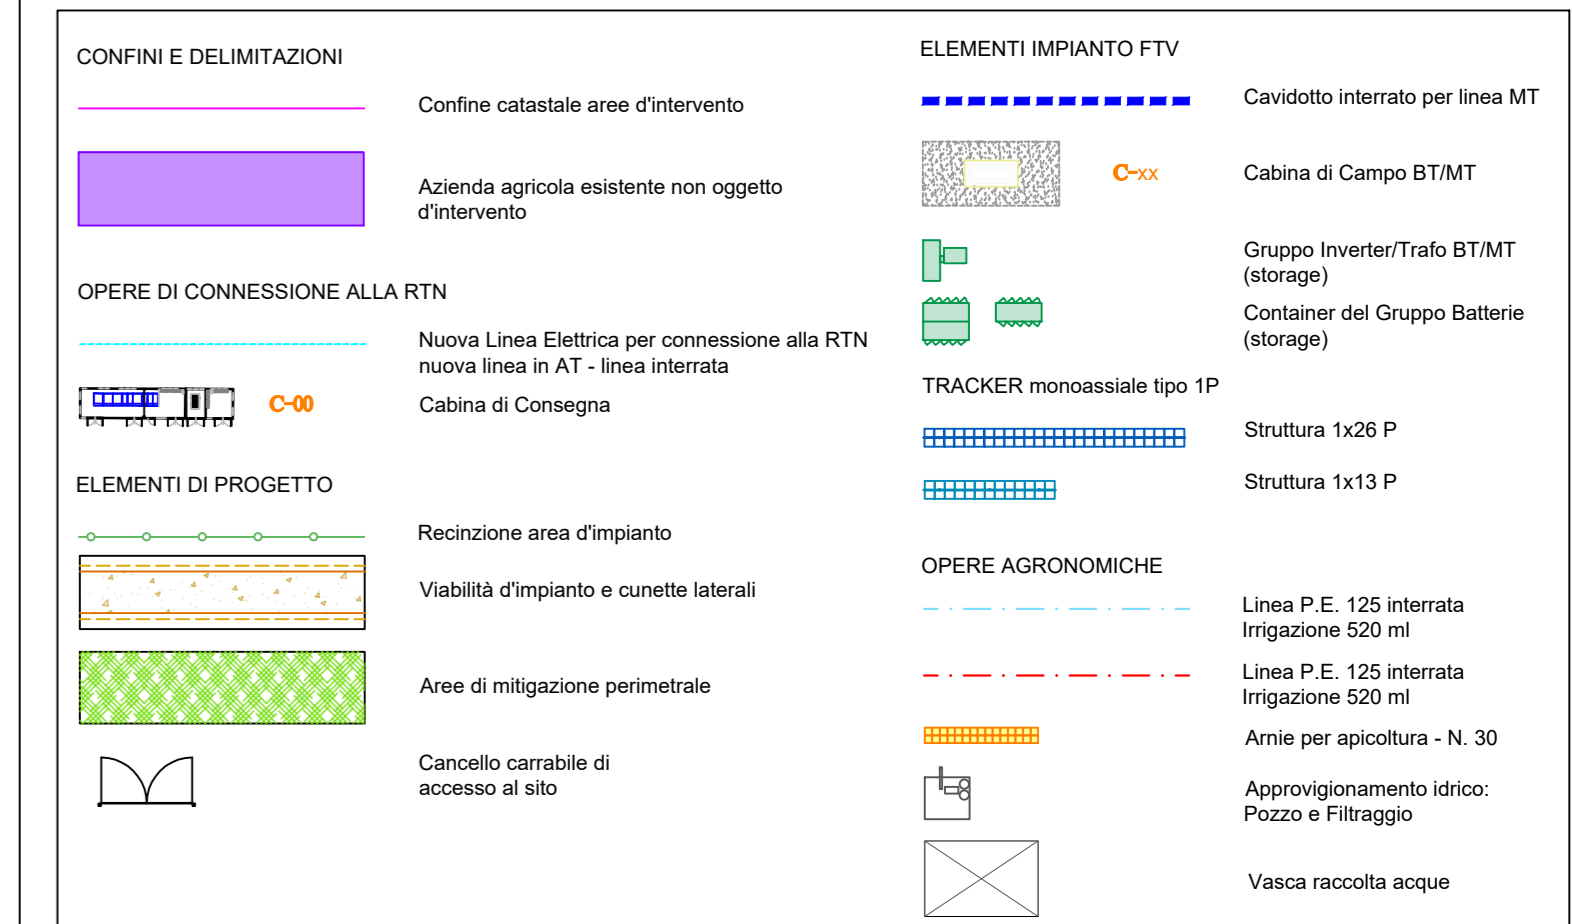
CONFINI E DELIMITAZIONI

Confine catastale aree d'intervento

Azienda agricola esistente non oggetto d'intervento

OPERE DI CONNESSIONE ALLA RTN

Nuova Linea Elettrica per connessione alla RTN nuova linea in AT - linea interrata

C-00

Cabina di Consegna

ELEMENTI DI PROGETTO

Recinzione area d'impianto

Viabilità d'impianto e cunette laterali

Aree di mitigazione perimetrale

Cancello carrabile di accesso al sito

ELEMENTI IMPIANTO FTV

Cavidotto interrato per linea MT

C-xx

Cabina di Campo BT/MT

Gruppo Inverter/Trafo BT/MT (storage)

Container del Gruppo Batterie (storage)

TRACKER monoassiale tipo 1P

Struttura 1x26 P

Struttura 1x13 P

OPERE AGRONOMICHE

Linea P.E. 125 interrata Irrigazione 520 ml

Linea P.E. 125 interrata Irrigazione 520 ml

Arnie per apicoltura - N. 30

Approvigionamento idrico: Pozzo e Filtraggio

Vasca raccolta acque